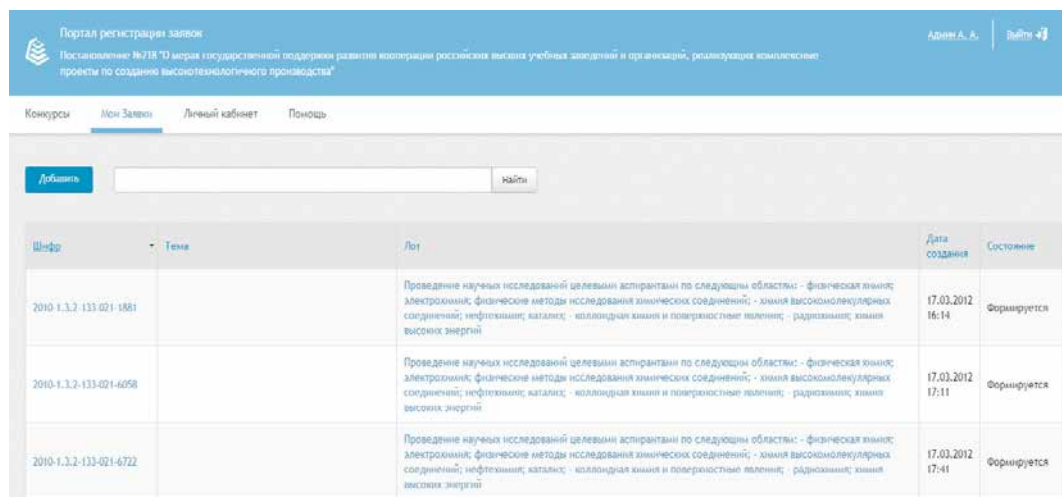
Портал регистрации заявок

Постановление №218 "О мерах государственной поддержки развития кооперации российских высших учебных заведений и организаций, реализующих комплексные проекты по созданию высокотехнологичного производства"

Админ А. А. | Выйти

Конкурсы | Мои Заявки | Личный кабинет | Помощь

Добавить | Найти

| Шифр | Тема | Лот | Дата создания | Состояние |
|---|---|---|---|---|
| 2010-1.3.2-133-021-1881 | | Проведение научных исследований целевыми аспирантами по следующим областям: - физическая химия; электрохимия; физические методы исследования химических соединений; - химия высокомолекулярных соединений; нефтехимия; катализ; - коллоидная химия и поверхностные явления; - радиохимия; химия высоких энергий | 17.03.2012 16:14 | Формируется |
| 2010-1.3.2-133-021-6058 | | Проведение научных исследований целевыми аспирантами по следующим областям: - физическая химия; электрохимия; физические методы исследования химических соединений; - химия высокомолекулярных соединений; нефтехимия; катализ; - коллоидная химия и поверхностные явления; - радиохимия; химия высоких энергий | 17.03.2012 17:11 | Формируется |
| 2010-1.3.2-133-021-6722 | | Проведение научных исследований целевыми аспирантами по следующим областям: - физическая химия; электрохимия; физические методы исследования химических соединений; - химия высокомолекулярных соединений; нефтехимия; катализ; - коллоидная химия и поверхностные явления; - радиохимия; химия высоких энергий | 17.03.2012 17:41 | Формируется |